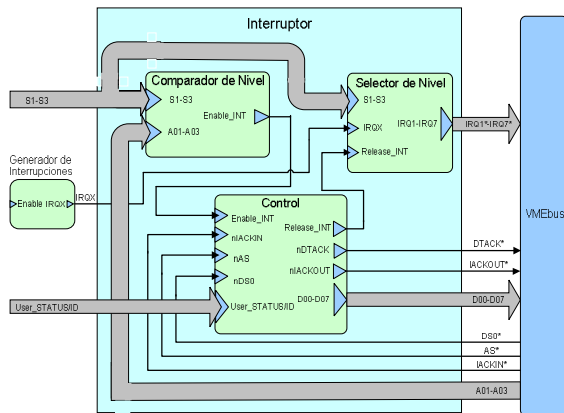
Interruptor

S1-S3

Comparador de Nivel
S1-S3
Enable_INT
A01-A03

Selector de Nivel
S1-S3
IRQX
IRQ1-IRQ7
Release_INT

IRQ1*-IRQ7*

Generador de Interrupciones
Enable IRQX
IRQX

Control
Enable_INT
Release_INT
nIACKIN
nDTACK
nAS
nIACKOUT
nDS0
User_STATUS/ID
D00-D07

User_STATUS/ID

DTACK*
IACKOUT*
D00-D07
DS0*
AS*
IACKIN*
A01-A03

VMEbus